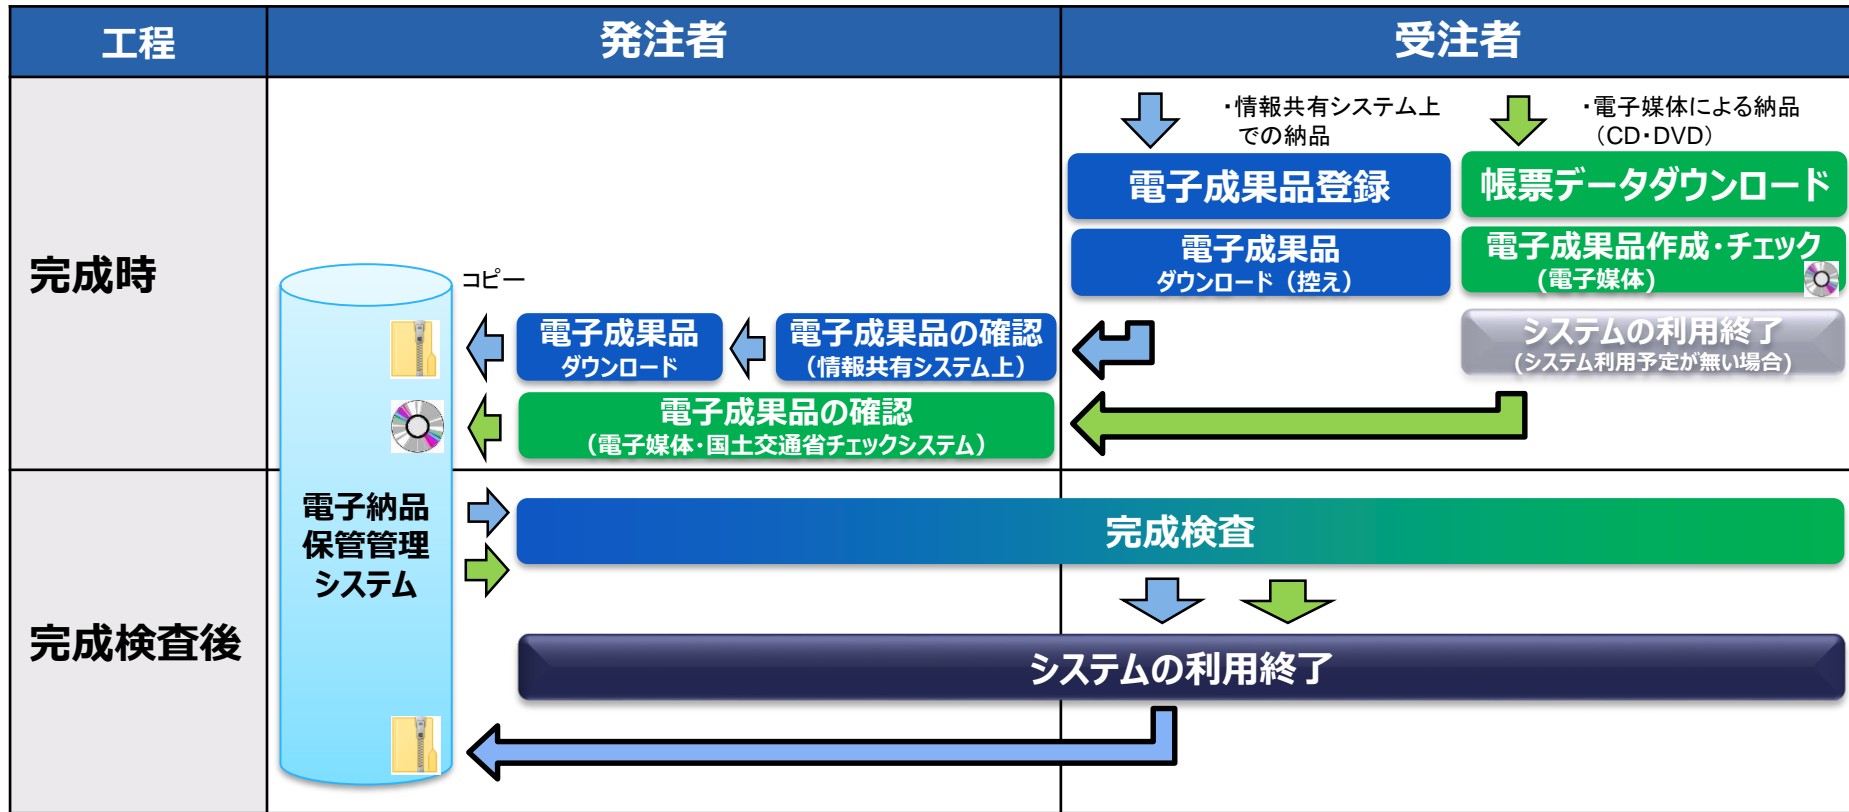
工程

発注者

受注者

完成時

・情報共有システム上での納品

・電子媒体による納品（CD・DVD）

電子成果品登録

帳票データダウンロード

電子成果品
ダウンロード（控え）

電子成果品作成・チェック
（電子媒体）

コピー

電子成果品
ダウンロード

電子成果品の確認
（情報共有システム上）

システムの利用終了
（システム利用予定が無い場合）

電子成果品の確認
（電子媒体・国土交通省チェックシステム）

電子納品
保管管理
システム

完成検査後

完成検査

システムの利用終了